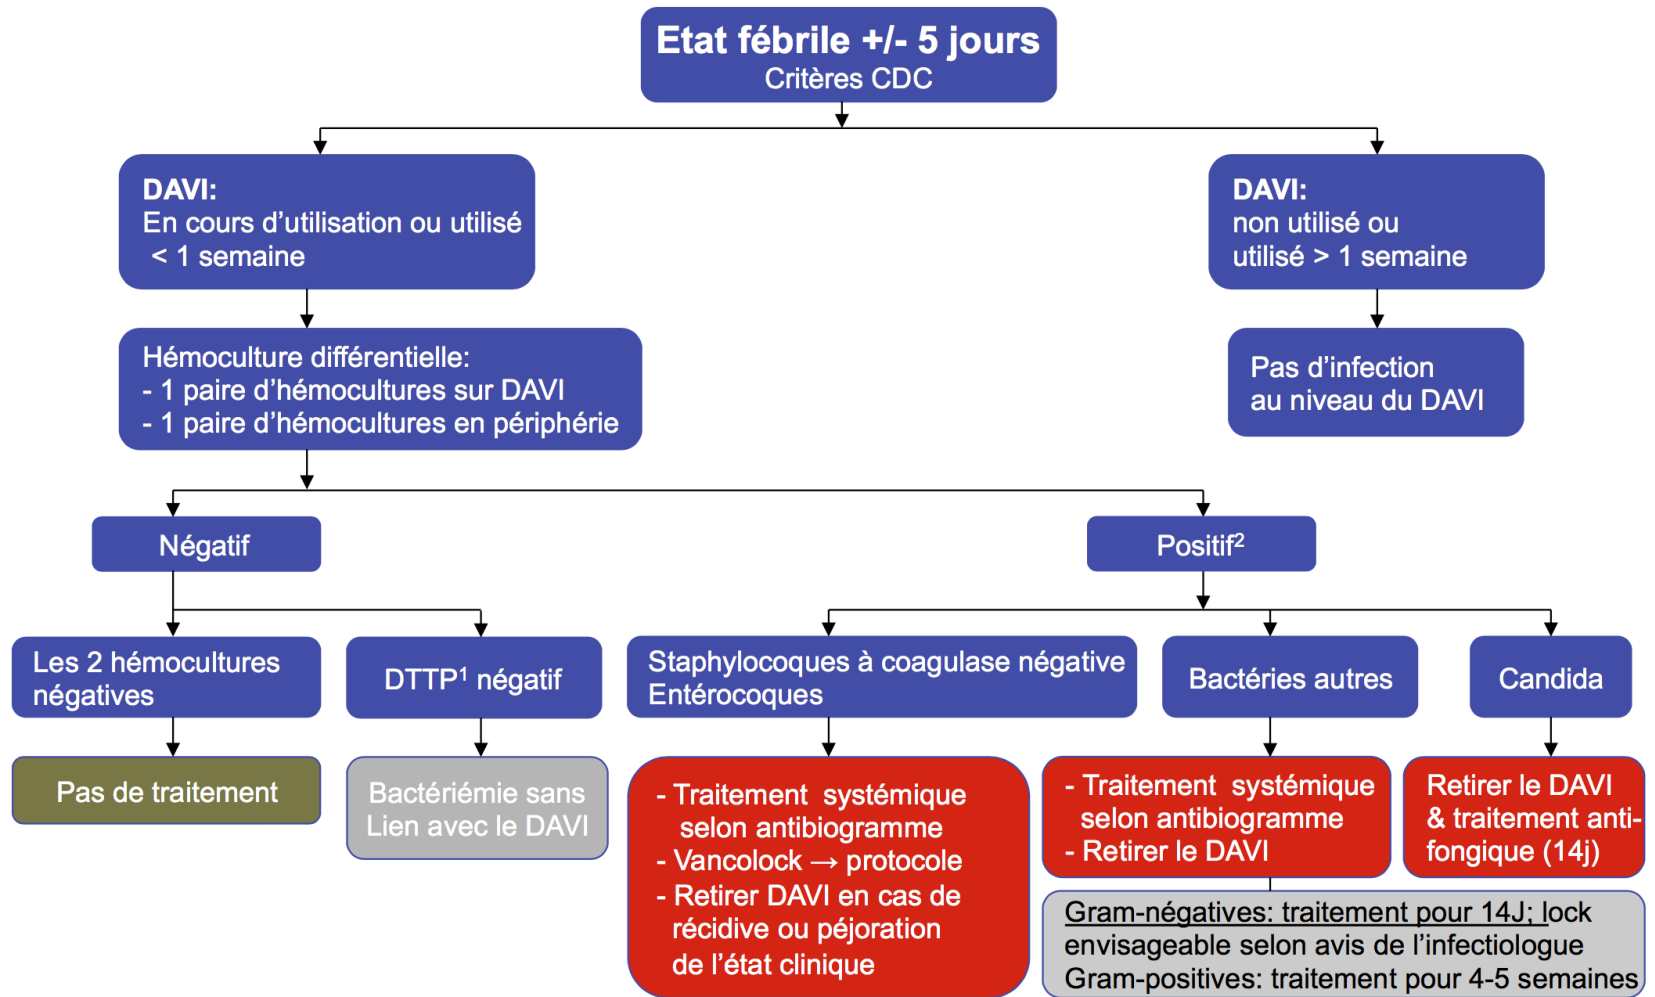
Etat fébrile +/- 5 jours
Critères CDC

DAVI:
En cours d'utilisation ou utilisé < 1 semaine

DAVI:
non utilisé ou utilisé > 1 semaine

Hémoculture différentielle:
- 1 paire d'hémocultures sur DAVI
- 1 paire d'hémocultures en périphérie

Pas d'infection au niveau du DAVI

Négatif

Positif$^2$

Les 2 hémocultures négatives

DTTP$^1$ négatif

Staphylocoques à coagulase négative
Entérocoques

Bactéries autres

Candida

Pas de traitement

Bactériémie sans Lien avec le DAVI

- Traitement systémique selon antibiogramme
- Vancolock → protocole
- Retirer DAVI en cas de récidive ou péjoration de l'état clinique

- Traitement systémique selon antibiogramme
- Retirer le DAVI

Retirer le DAVI & traitement anti-fongique (14j)

Gram-négatives: traitement pour 14J; lock envisageable selon avis de l'infectiologue
Gram-positives: traitement pour 4-5 semaines